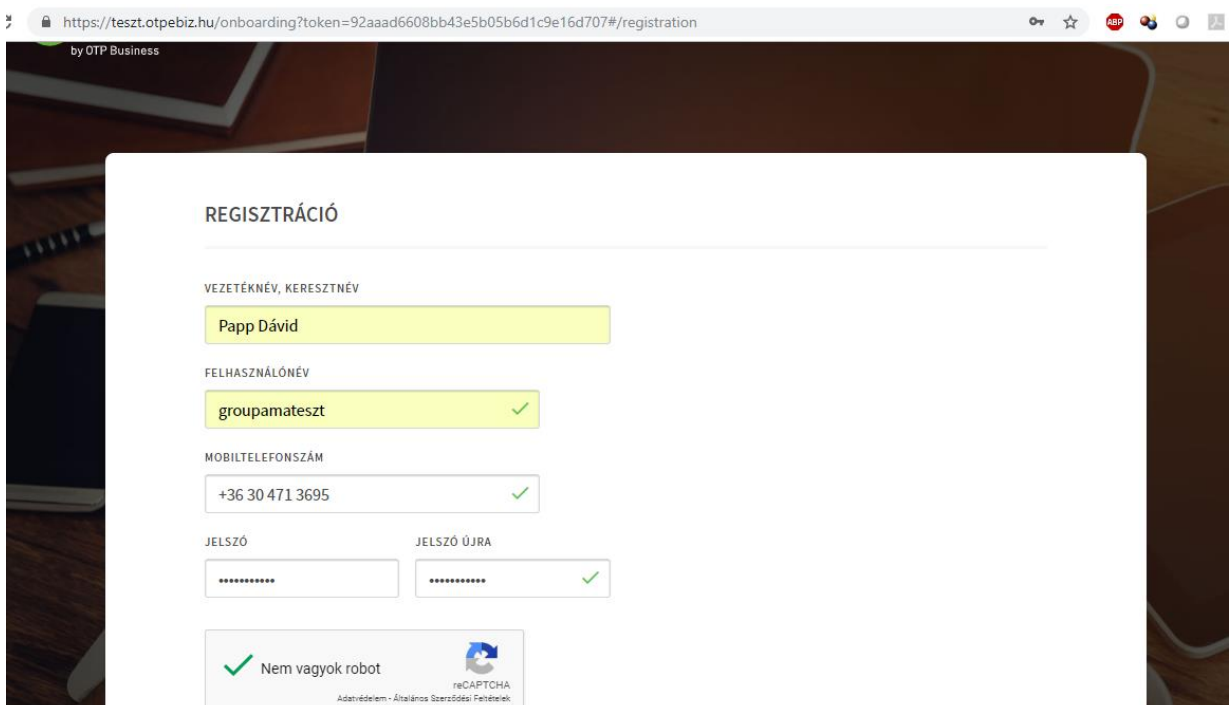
https://teszt.otpebiz.hu/onboarding?token=92aaad6608bb43e5b05b6d1c9e16d707#/registration

ABP

by OTP Business

REGISZTRÁCIÓ

VEZETÉKNÉV, KERESZTNÉV

Papp Dávid

FELHASZNÁLÓNÉV

groupamateszt

MOBILTELEFONSZÁM

+36 30 471 3695

JELSZÓ

•••••••••••

JELSZÓ ÚJRA

•••••••••••

Nem vagyok robot

reCAPTCHA

Adatvédelem - Általános Szerződési Feltételek